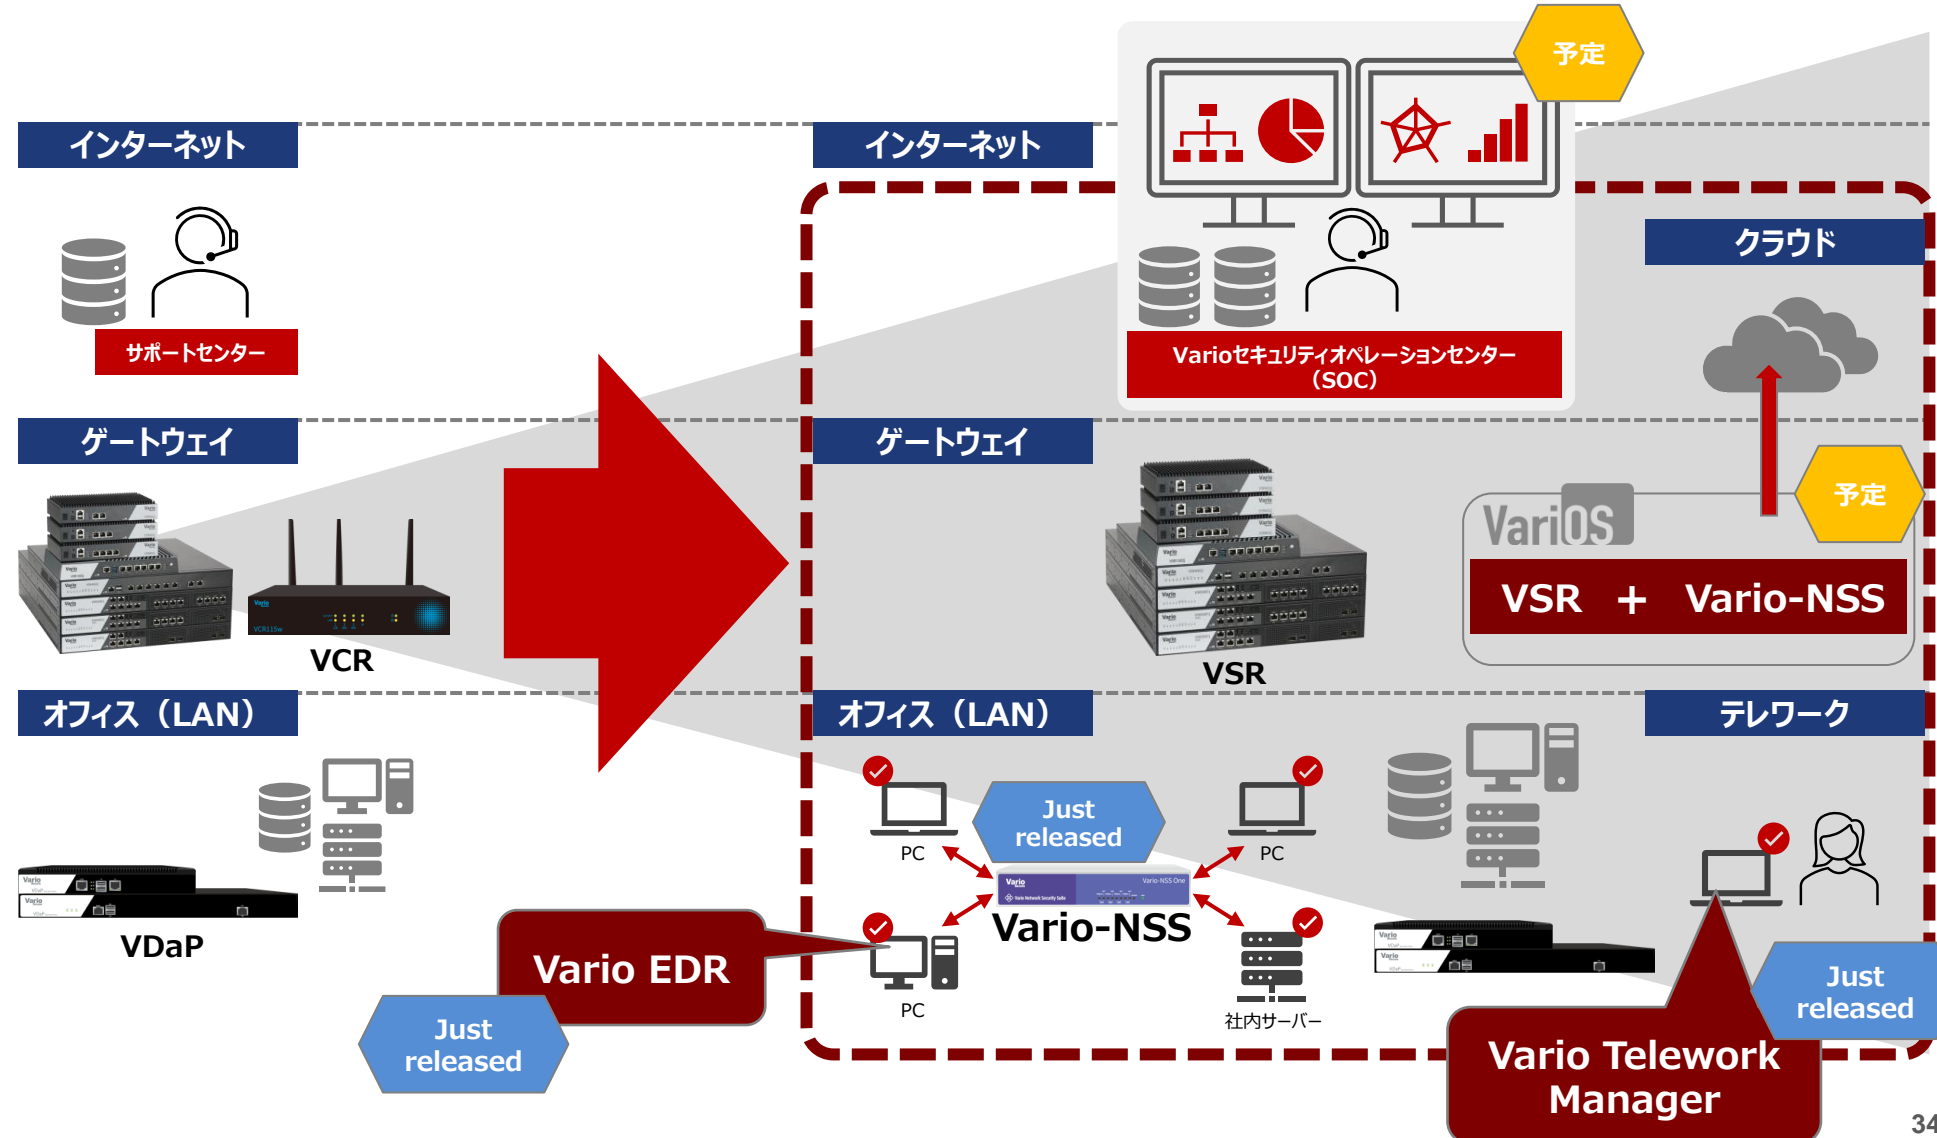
予定

インターネット

インターネット

サポートセンター

Varioセキュリティオペレーションセンター（SOC）

クラウド

ゲートウェイ

ゲートウェイ

予定

VariOS

VSR ＋ Vario-NSS

VCR

VSR

オフィス（LAN）

オフィス（LAN）

テレワーク

PC

Just released

PC

Vario-NSS

VDaP

Vario EDR

PC

社内サーバー

Just released

Just released

Vario Telework Manager

34